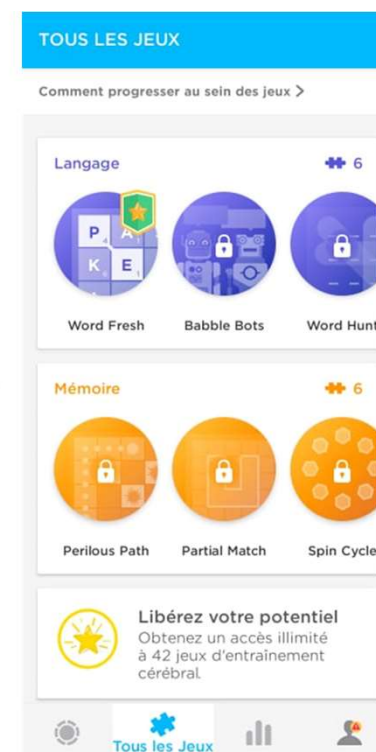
TOUS LES JEUX

Comment progresser au sein des jeux >

Langage

6

P A K E

Word Fresh

Babble Bots

Word Hunt

Mémoire

6

Perilous Path

Partial Match

Spin Cycle

Libérez votre potentiel

Obtenez un accès illimité à 42 jeux d'entraînement cérébral.

Tous les Jeux